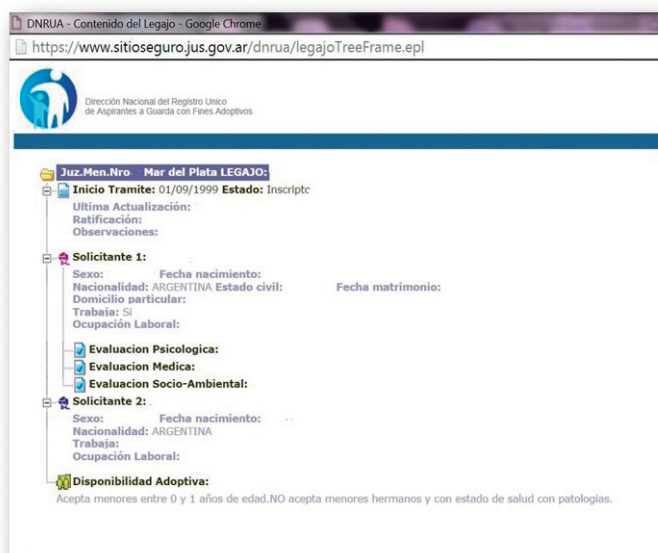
DNRUA - Contenido del Legajo - Google Chrome
https://www.sitioseguro.jus.gov.ar/dnrua/legajoTreeFrame.epl

Dirección Nacional del Registro Unico de Aspirantes a Guarda con Fines Adoptivos

Juz.Men.Nro Mar del Plata LEGAJO:

Inicio Tramite: 01/09/1999 Estado: Inscripto
Ultima Actualización:
Ratificación:
Observaciones:

Solicitante 1:
Sexo: Fecha nacimiento:
Nacionalidad: ARGENTINA Estado civil: Fecha matrimonio:
Domicilio particular:
Trabaja: Sí
Ocupación Laboral:

Evaluacion Psicologica:
Evaluacion Medica:
Evaluacion Socio-Ambiental:

Solicitante 2:
Sexo: Fecha nacimiento:
Nacionalidad: ARGENTINA
Trabaja:
Ocupación Laboral:

Disponibilidad Adoptiva:
Acepta menores entre 0 y 1 años de edad.NO acepta menores hermanos y con estado de salud con patologías.